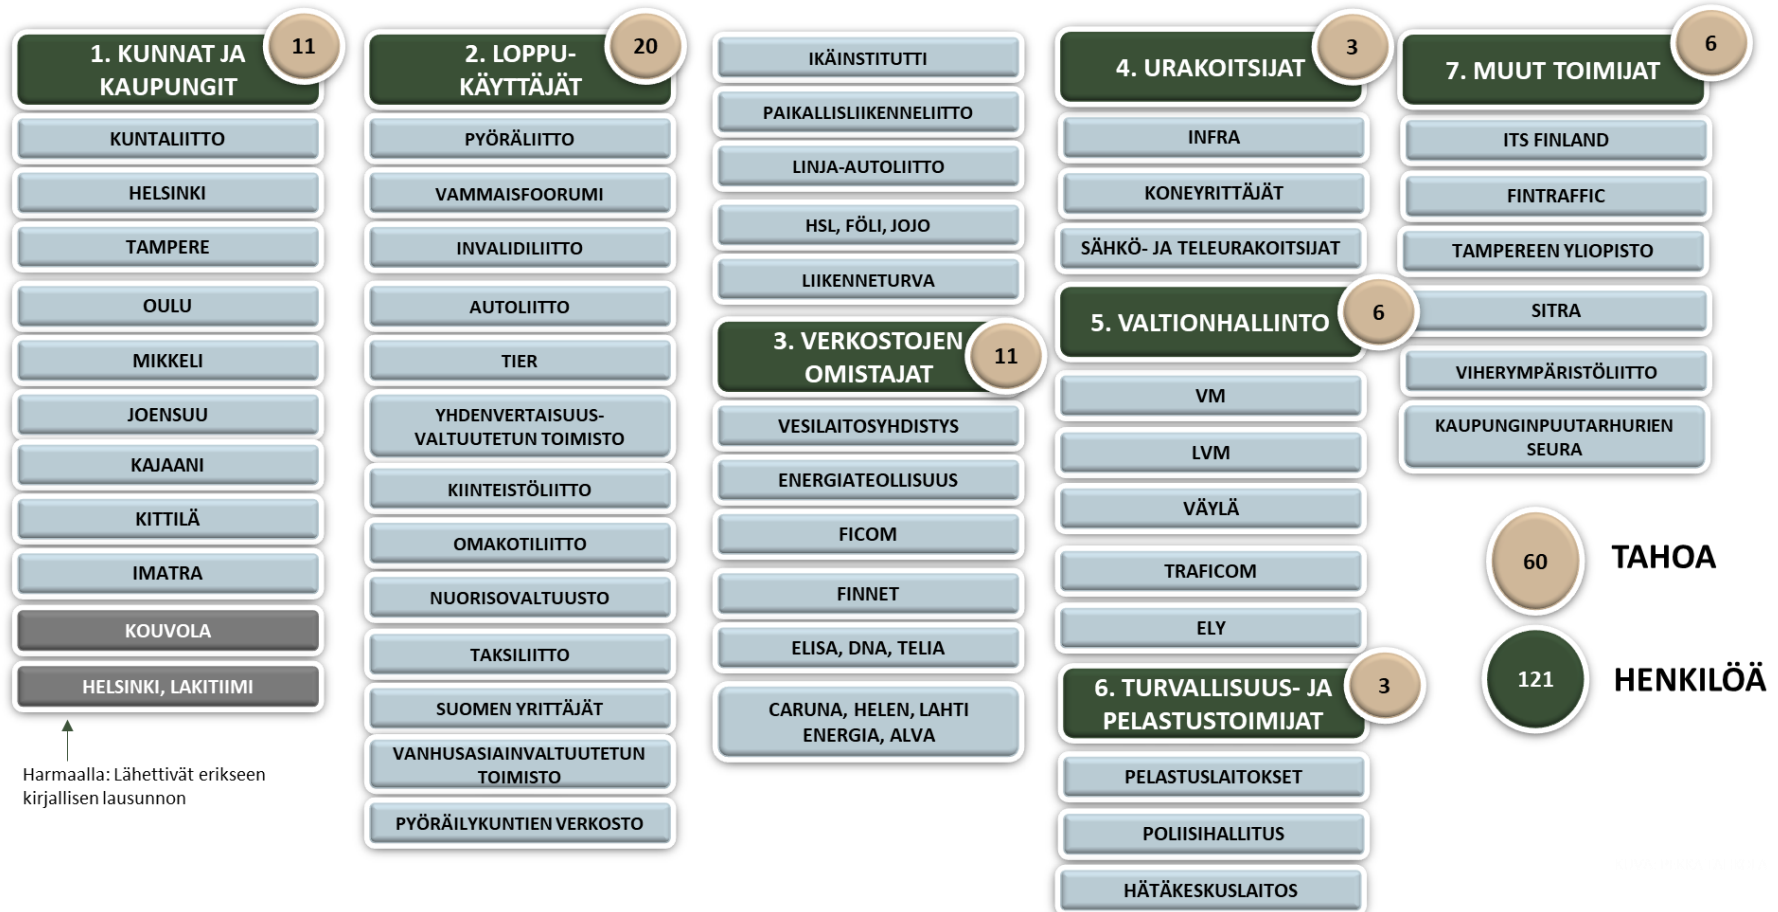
1. KUNNAT JA KAUPUNGIT
11

KUNTALIITTO
HELSINKI
TAMPERE
OULU
MIKKELI
JOENSUU
KAJAANI
KITTILÄ
IMATRA
KOUVOLA
HELSINKI, LAKITIIMI

Harmaalla: Lähettivät erikseen kirjallisen lausunnon

2. LOPPU-KÄYTTÄJÄT
20

PYÖRÄLIITTO
VAMMAISFOORUMI
INVALIDILIITTO
AUTOLIITTO
TIER
YHDENVERTAISUUS-VALTUUTETUN TOIMISTO
KIINTEISTÖLIITTO
OMAKOTILIITTO
NUORISOVALTUUSTO
TAKSILIITTO
SUOMEN YRITTÄJÄT
VANHUSASIAINVALTUUTETUN TOIMISTO
PYÖRÄILYKUNTIEN VERKOSTO

IKÄINSTITUTTI
PAIKALLISLIIKENNELIITTO
LINJA-AUTOLIITTO
HSL, FÖLI, JOJO
LIIKENNETURVA

3. VERKOSTOJEN OMISTAJAT
11

VESILAITOSYHDISTYS
ENERGIATEOLLISUUS
FICOM
FINNET
ELISA, DNA, TELIA
CARUNA, HELEN, LAHTI ENERGIA, ALVA

4. URAKOITSIJAT
3

INFRA
KONEYRITTÄJÄT
SÄHKÖ- JA TELEURAKOITSIJAT

5. VALTIONHALLINTO
6

VM
LVM
VÄYLÄ
TRAFICOM
ELY

6. TURVALLISUUS- JA PELASTUSTOIMIJAT
3

PELASTUSLAITOKSET
POLIISIHALLITUS
HÄTÄKESKUSLAITOS

7. MUUT TOIMIJAT
6

ITS FINLAND
FINTRAFFIC
TAMPEREEN YLIOPISTO
SITRA
VIHERYMPÄRISTÖLIITTO
KAUPUNGINPUUTARHURIEN SEURA

60 TAHOA
121 HENKILÖÄ